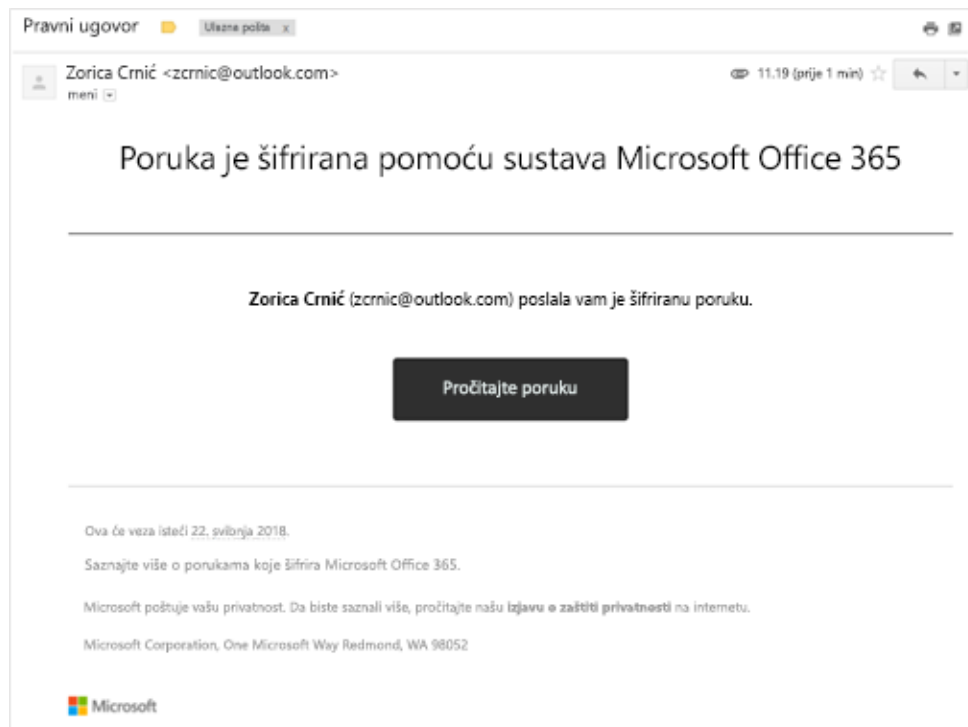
Pravni ugovor Ulazna pošta x

Zorica Crnić <zcrnic@outlook.com>
meni

11.19 (prije 1 min)

Poruka je šifrirana pomoću sustava Microsoft Office 365

**Zorica Crnić** (zcrnic@outlook.com) poslala vam je šifriranu poruku.

Pročitajte poruku

Ova će veza isteći 22. svibnja 2018.

Saznajte više o porukama koje šifrira Microsoft Office 365.

Microsoft poštuje vašu privatnost. Da biste saznali više, pročitajte našu **izjavu o zaštiti privatnosti** na internetu.

Microsoft Corporation, One Microsoft Way Redmond, WA 98052

Microsoft